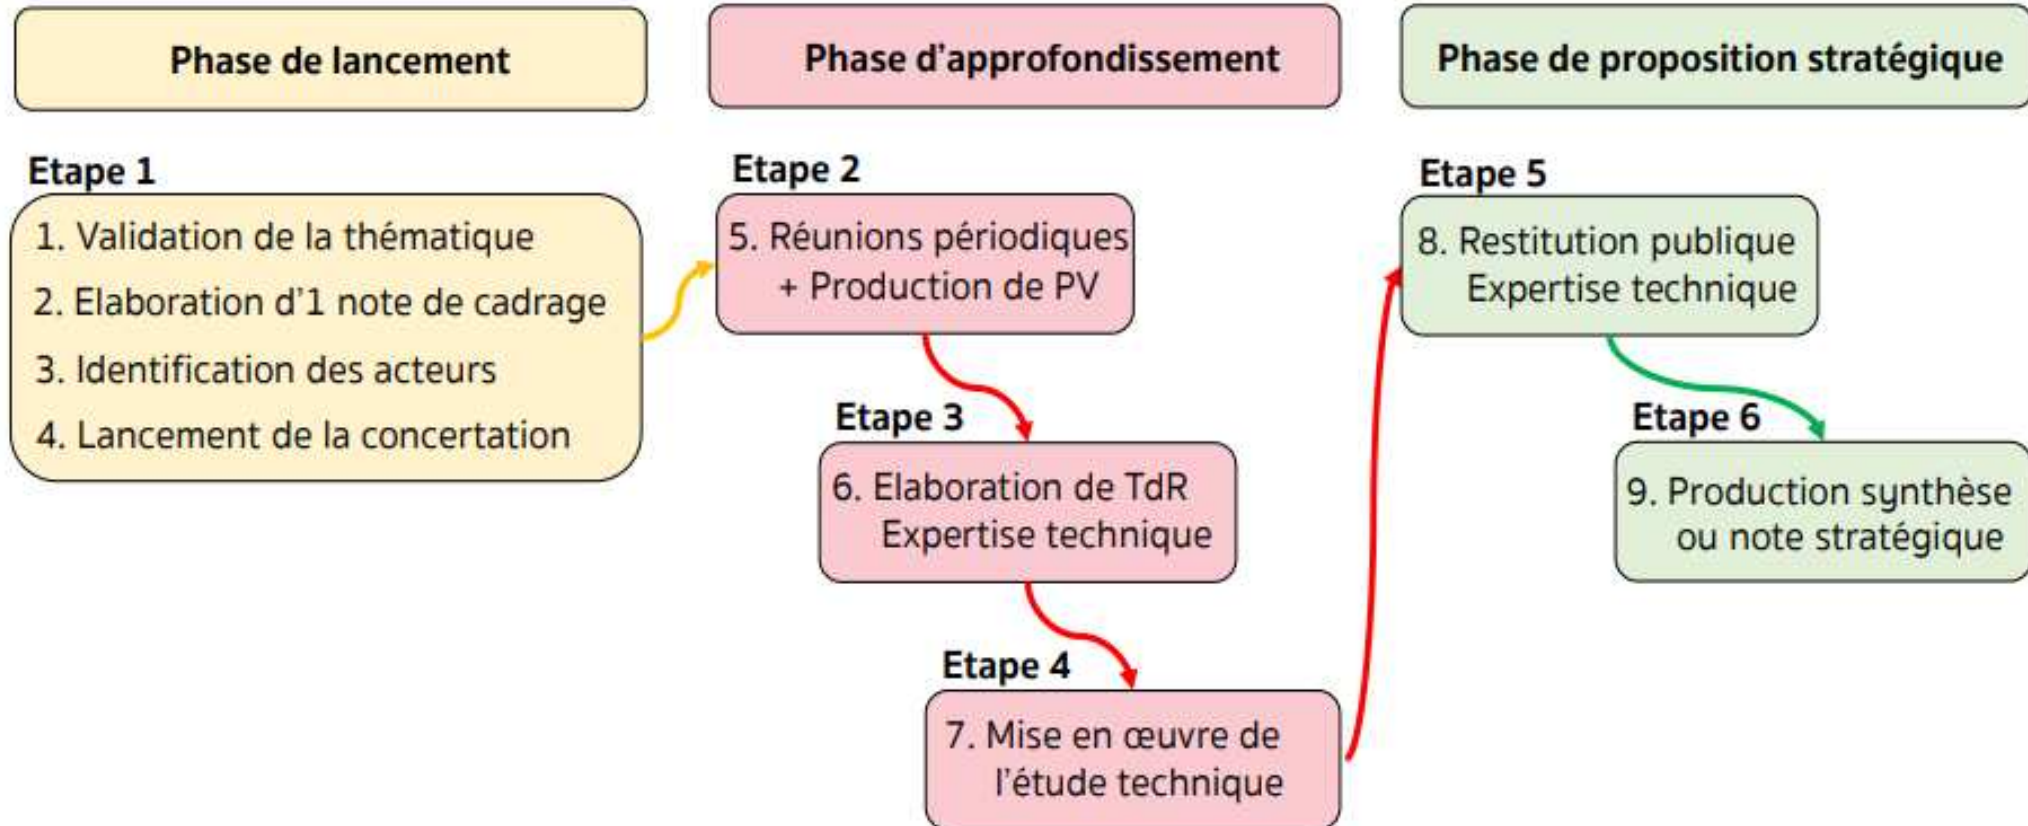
Phase de lancement

Etape 1

1. Validation de la thématique
2. Elaboration d'1 note de cadrage
3. Identification des acteurs
4. Lancement de la concertation

Phase d'approfondissement

Etape 2

5. Réunions périodiques + Production de PV

Etape 3

6. Elaboration de TdR Expertise technique

Etape 4

7. Mise en œuvre de l'étude technique

Phase de proposition stratégique

Etape 5

8. Restitution publique Expertise technique

Etape 6

9. Production synthèse ou note stratégique